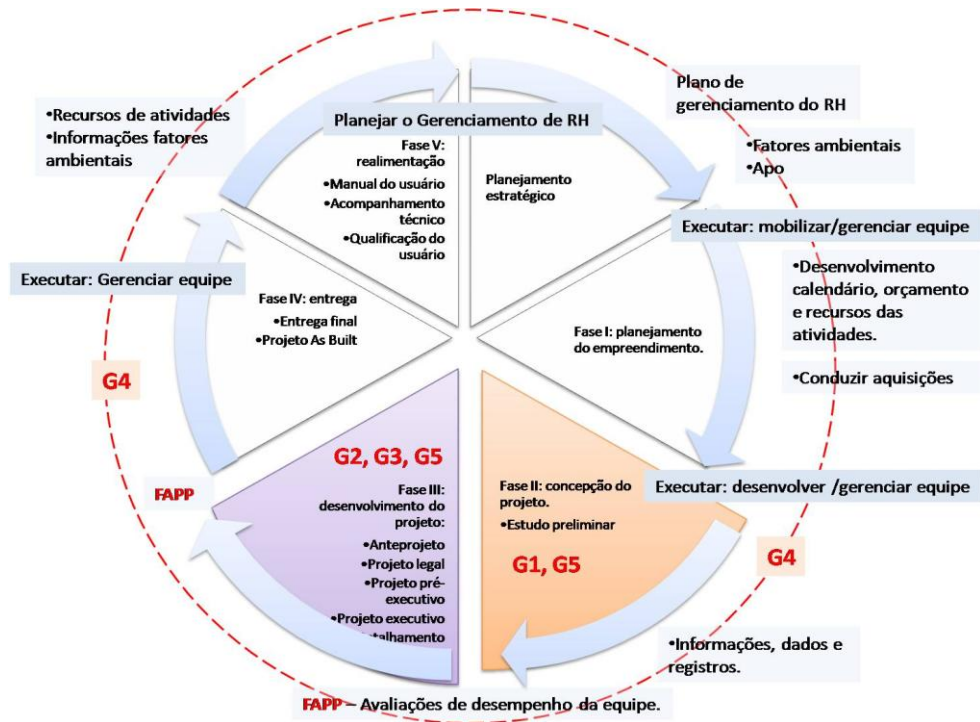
•Recursos de atividades
•Informações fatores ambientais

Planejar o Gerenciamento de RH

Plano de gerenciamento do RH

•Fatores ambientais
•Apo

Fase V: realimentação
•Manual do usuário
•Acompanhamento técnico
•Qualificação do usuário

Planejamento estratégico

Executar: mobilizar/gerenciar equipe

Executar: Gerenciar equipe

Fase IV: entrega
•Entrega final
•Projeto As Built

•Desenvolvimento calendário, orçamento e recursos das atividades.

Fase I: planejamento do empreendimento.

•Conduzir aquisições

G4

G2, G3, G5

FAPP

Fase III: desenvolvimento do projeto:
•Anteprojeto
•Projeto legal
•Projeto pré-executivo
•Projeto executivo
•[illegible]talhamento

Fase II: concepção do projeto.
•Estudo preliminar

G1, G5

Executar: desenvolver /gerenciar equipe

G4

•Informações, dados e registros.

FAPP – Avaliações de desempenho da equipe.